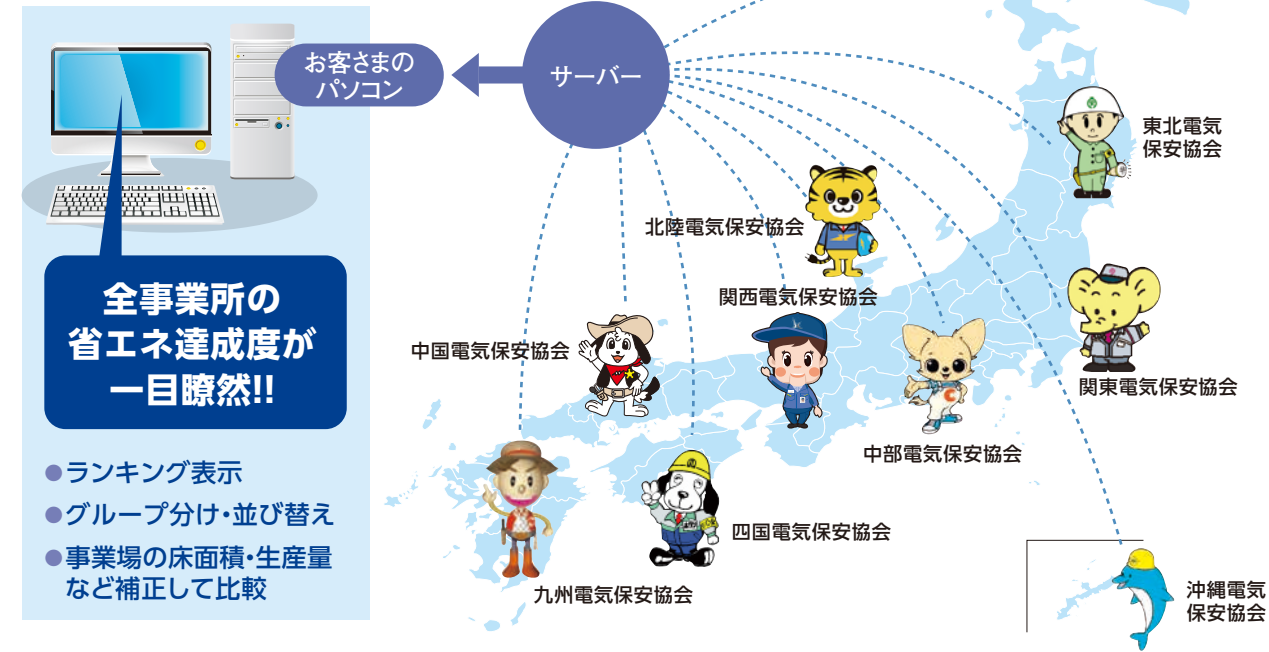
お客さまのパソコン

サーバー

全事業所の省エネ達成度が一目瞭然!!

●ランキング表示
●グループ分け・並び替え
●事業場の床面積・生産量など補正して比較

東北電気保安協会

北陸電気保安協会

関西電気保安協会

中国電気保安協会

関東電気保安協会

中部電気保安協会

四国電気保安協会

九州電気保安協会

沖縄電気保安協会